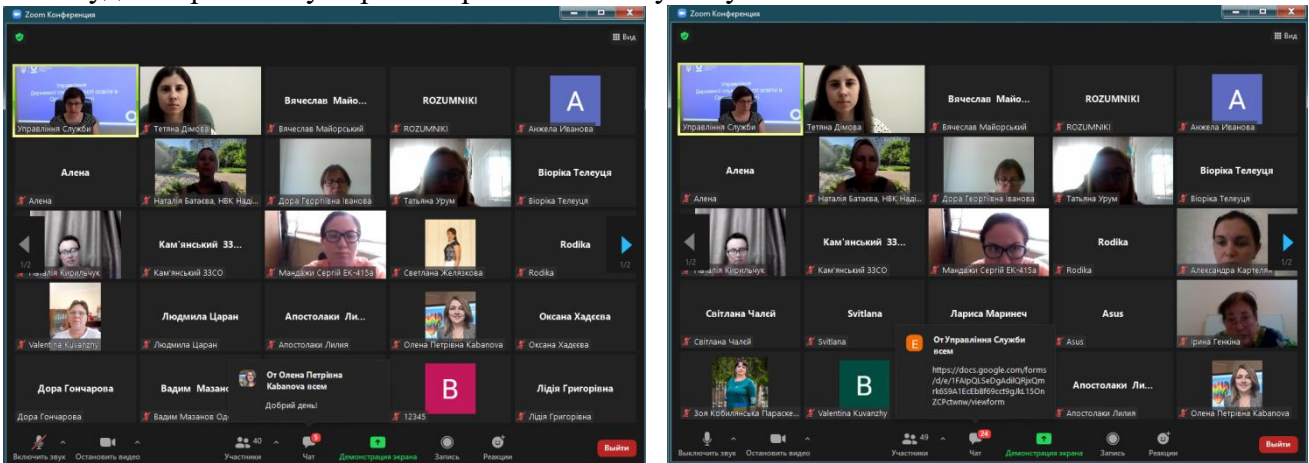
Zoom Конференция

Вид

Управління Служби

Тетяна Дімова

Вячеслав Майо...

Вячеслав Майорський

ROZUMNIKI

ROZUMNIKI

A

Анжела Иванова

Алена

Алена

Наталія Батаєва, НВК Наді...

Дора Георгіївна Іванова

Татьяна Урум

Віоріка Телеуця

Віоріка Телеуця

1/2

Наталія Кирильчук

Кам'янський 33...

Кам'янський 33СО

Мандажи Сергій ЕК-415а

Светлана Желязкова

Rodika

Rodika

1/2

Valentina Kuvanzhy

Людмила Царан

Людмила Царан

Апостолаки Лили...

Апостолаки Лилия

Олена Петрівна Kabanova

Оксана Хадєєва

Оксана Хадєєва

Дора Гончарова

Дора Гончарова

Вадим Мазанов

Вадим Мазанов Од...

От Олена Петрівна Kabanova всем

Добрий день!

B

12345

Лідія Григорівна

Лідія Григорівна

Включить звук

Остановить видео

40

Участники

5

Чат

Демонстрация экрана

Запись

Реакции

Выйти

Zoom Конференция

Вид

Управління Служби

Тетяна Дімова

Вячеслав Майо...

Вячеслав Майорський

ROZUMNIKI

ROZUMNIKI

A

Анжела Иванова

Алена

Алена

Наталія Батаєва, НВК Наді...

Дора Георгіївна Іванова

Татьяна Урум

Віоріка Телеуця

Віоріка Телеуця

1/2

Наталія Кирильчук

Кам'янський 33...

Кам'янський 33СО

Мандажи Сергій ЕК-415а

Rodika

Rodika

Александра Картеля...

1/2

Світлана Чалєй

Світлана Чалєй

Svitlana

Svitlana

Лариса Маринеч

E

От Управління Служби всем

https://docs.google.com/forms/d/e/1FAIpQLSeDgAdilQRjxQmrk659A1EcEb8f69cct9g/kL15OnZCPctwnw/viewform

Asus

Asus

Ірина Генкіна

Зоя Кобилянська Параске...

B

Valentina Kuvanzhy

Апостолаки Ли...

Апостолаки Лилия

Олена Петрівна Kabanova

Выключить звук

Остановить видео

49

Участники

24

Чат

Демонстрация экрана

Запись

Реакции

Выйти